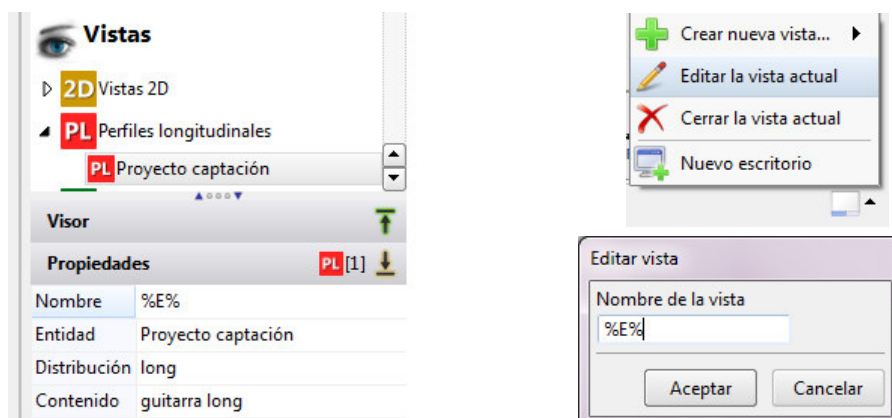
Vistas
2D Vistas 2D
PL Perfiles longitudinales
PL Proyecto captación
Visor
Propiedades
PL [1]

| Nombre | %E% |
|---|---|
| Entidad | Proyecto captación |
| Distribución | long |
| Contenido | guitarra long |

Crear nueva vista...
Editar la vista actual
Cerrar la vista actual
Nuevo escritorio

Editar vista
Nombre de la vista
%E%
Aceptar
Cancelar